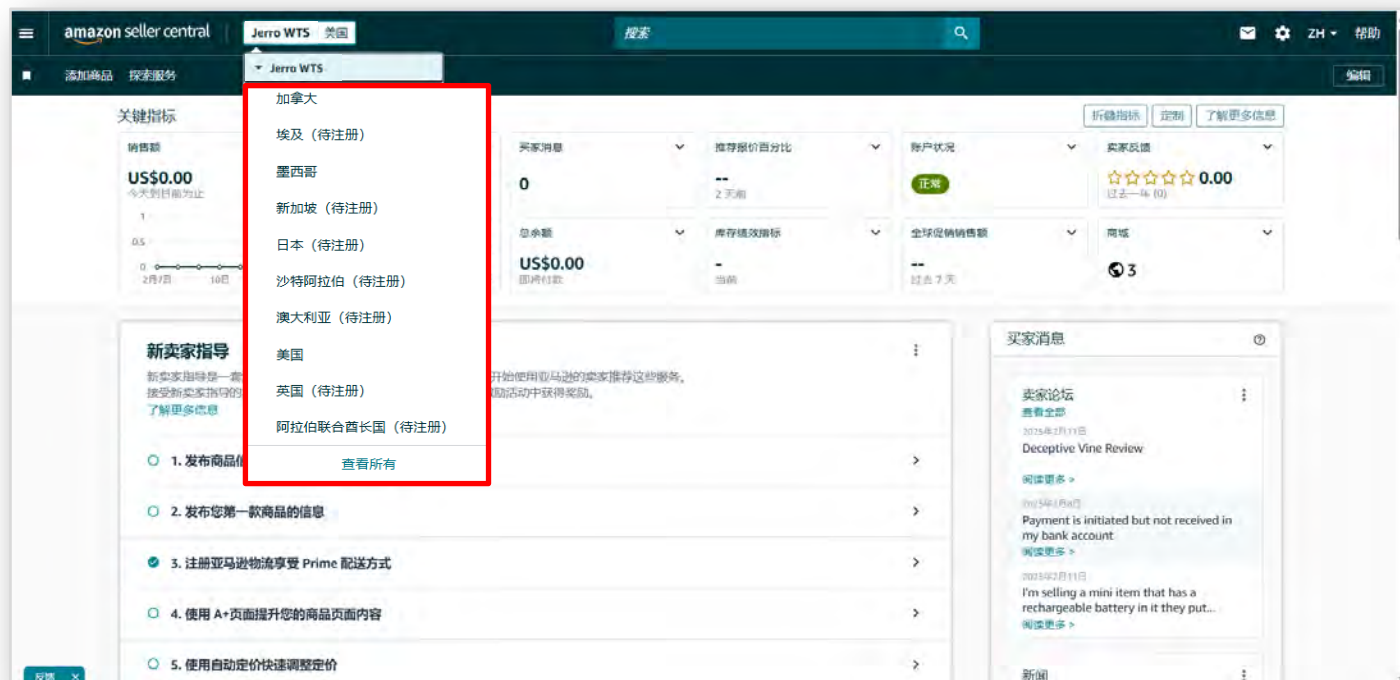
amazon seller central | Jerro WTS 美国

搜索

ZH 帮助

添加商品 探索服务

编辑

Jerro WTS

加拿大

埃及（待注册）

墨西哥

新加坡（待注册）

日本（待注册）

沙特阿拉伯（待注册）

澳大利亚（待注册）

美国

英国（待注册）

阿拉伯联合酋长国（待注册）

查看所有

关键指标

折叠指标 定制 了解更多信息

销售额
US$0.00
今天到目前为止
1
0.5
0
2月7日 10日

买家消息
0

推荐报价百分比
--
2 天前

账户状况
正常

卖家反馈
0.00
过去一年 (0)

总余额
US$0.00
即将付款

库存绩效指标
-
当前

全球促销销售额
--
过去 7 天

商城
3

新卖家指导

新卖家指导是一套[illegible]开始使用亚马逊的卖家推荐这些服务。
接受新卖家指导的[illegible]励活动中获得奖励。
了解更多信息

1. 发布商品信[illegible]

2. 发布您第一款商品的信息

3. 注册亚马逊物流享受 Prime 配送方式

4. 使用 A+页面提升您的商品页面内容

5. 使用自动定价快速调整定价

买家消息

卖家论坛
查看全部

2025年2月11日
Deceptive Vine Review
阅读更多 >

2025年2月8日
Payment is initiated but not received in my bank account
阅读更多 >

2025年2月11日
I'm selling a mini item that has a rechargeable battery in it they put...
阅读更多 >

新闻

反馈